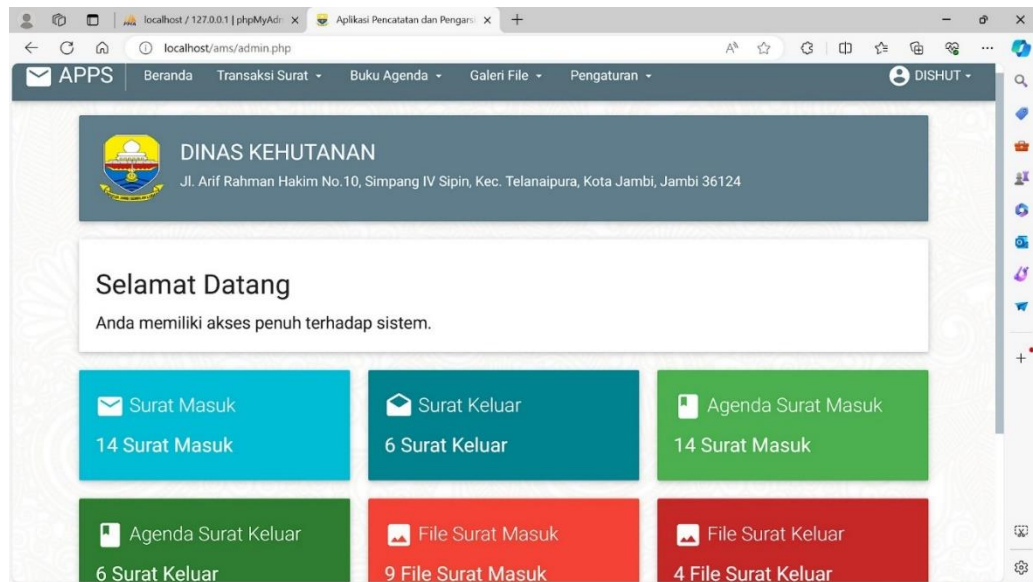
localhost / 127.0.0.1 | phpMyAdm
Aplikasi Pencatatan dan Pengars

localhost/ams/admin.php

APPS Beranda Transaksi Surat Buku Agenda Galeri File Pengaturan DISHUT

DINAS KEHUTANAN
Jl. Arif Rahman Hakim No.10, Simpang IV Sipin, Kec. Telanaipura, Kota Jambi, Jambi 36124

Selamat Datang
Anda memiliki akses penuh terhadap sistem.

Surat Masuk
14 Surat Masuk

Surat Keluar
6 Surat Keluar

Agenda Surat Masuk
14 Surat Masuk

Agenda Surat Keluar
6 Surat Keluar

File Surat Masuk
9 File Surat Masuk

File Surat Keluar
4 File Surat Keluar